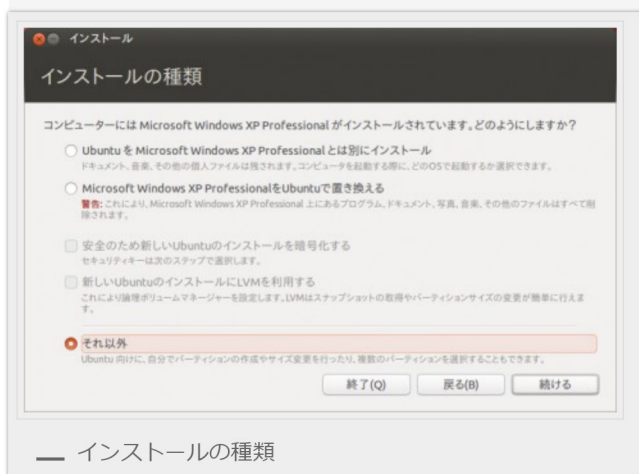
インストール

インストールの種類

コンピューターには Microsoft Windows XP Professional がインストールされています。どのようにしますか?

Ubuntu を Microsoft Windows XP Professional とは別にインストール
ドキュメント、音楽、その他の個人ファイルは残されます。コンピューターを起動する際に、どのOSで起動するか選択できます。

Microsoft Windows XP ProfessionalをUbuntuで置き換える
警告: これにより、Microsoft Windows XP Professional 上にあるプログラム、ドキュメント、写真、音楽、その他のファイルはすべて削除されます。

安全のため新しいUbuntuのインストールを暗号化する
セキュリティキーは次のステップで選択します。

新しいUbuntuのインストールにLVMを利用する
これにより論理ボリュームマネージャーを設定します。LVMはスナップショットの取得やパーティションサイズの変更が簡単に行えます。

それ以外
Ubuntu 向けに、自分でパーティションの作成やサイズ変更を行ったり、複数のパーティションを選択することもできます。

終了(Q) 戻る(B) 続ける

— インストールの種類